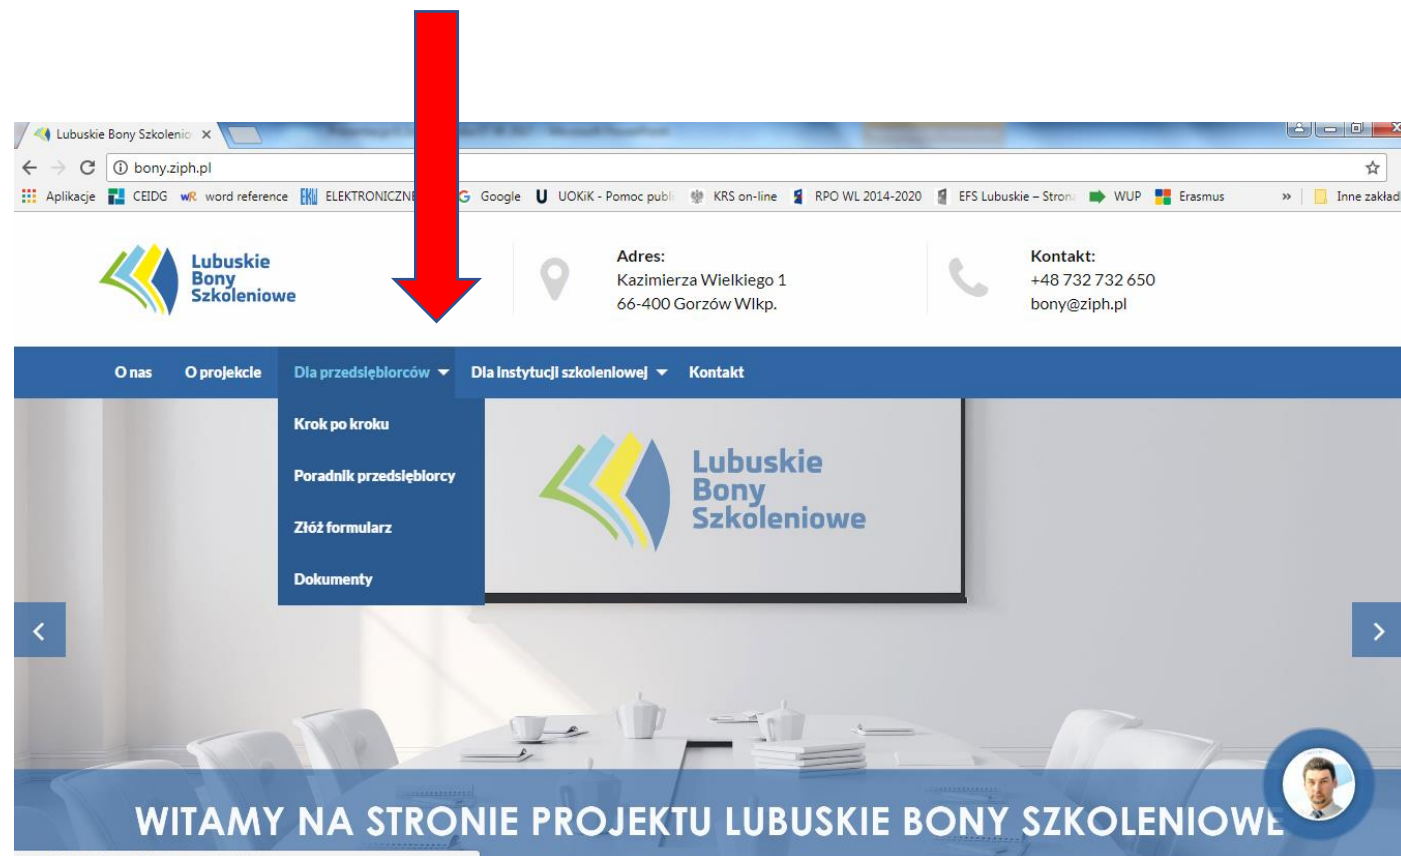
Lubuskie Bony Szkolenio ×

bony.ziph.pl

Aplikacje CEIDG word reference ELEKTRONICZNE Google UOKiK - Pomoc publ KRS on-line RPO WL 2014-2020 EFS Lubuskie – Stron WUP Erasmus » Inne zakład

Lubuskie Bony Szkoleniowe

Adres:
Kazimierza Wielkiego 1
66-400 Gorzów Wlkp.

Kontakt:
+48 732 732 650
bony@ziph.pl

O nas O projekcie Dla przedsiębiorców Dla instytucji szkoleniowej Kontakt

Krok po kroku
Poradnik przedsiębiorcy
Złóż formularz
Dokumenty

Lubuskie Bony Szkoleniowe

WITAMY NA STRONIE PROJEKTU LUBUSKIE BONY SZKOLENIOWE